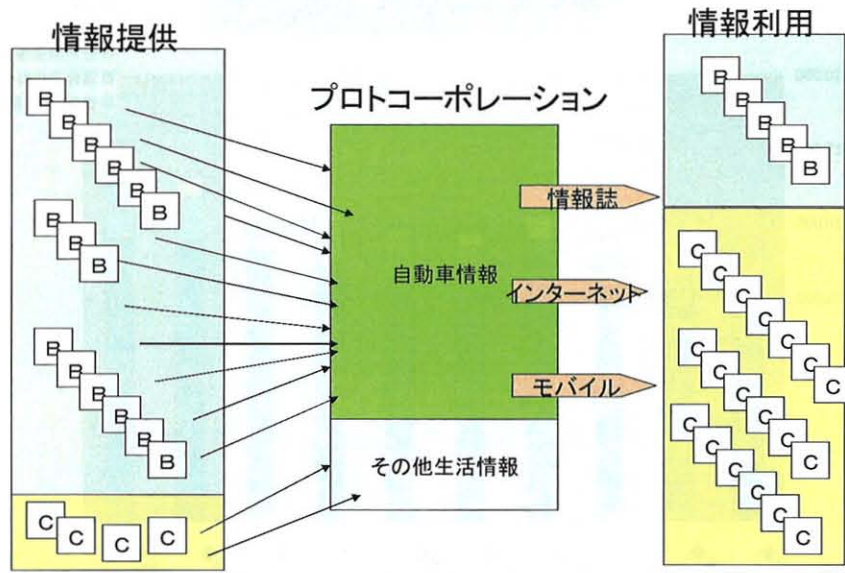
情報提供

B
B
B
B
B
B

B
B
B

B
B
B
B
B
B

C C C C

プロトコーポレーション

自動車情報

その他生活情報

情報誌

インターネット

モバイル

情報利用

B
B
B
B
B

C
C
C
C
C
C
C

C
C
C
C
C
C

C
C
C
C
C
C
C